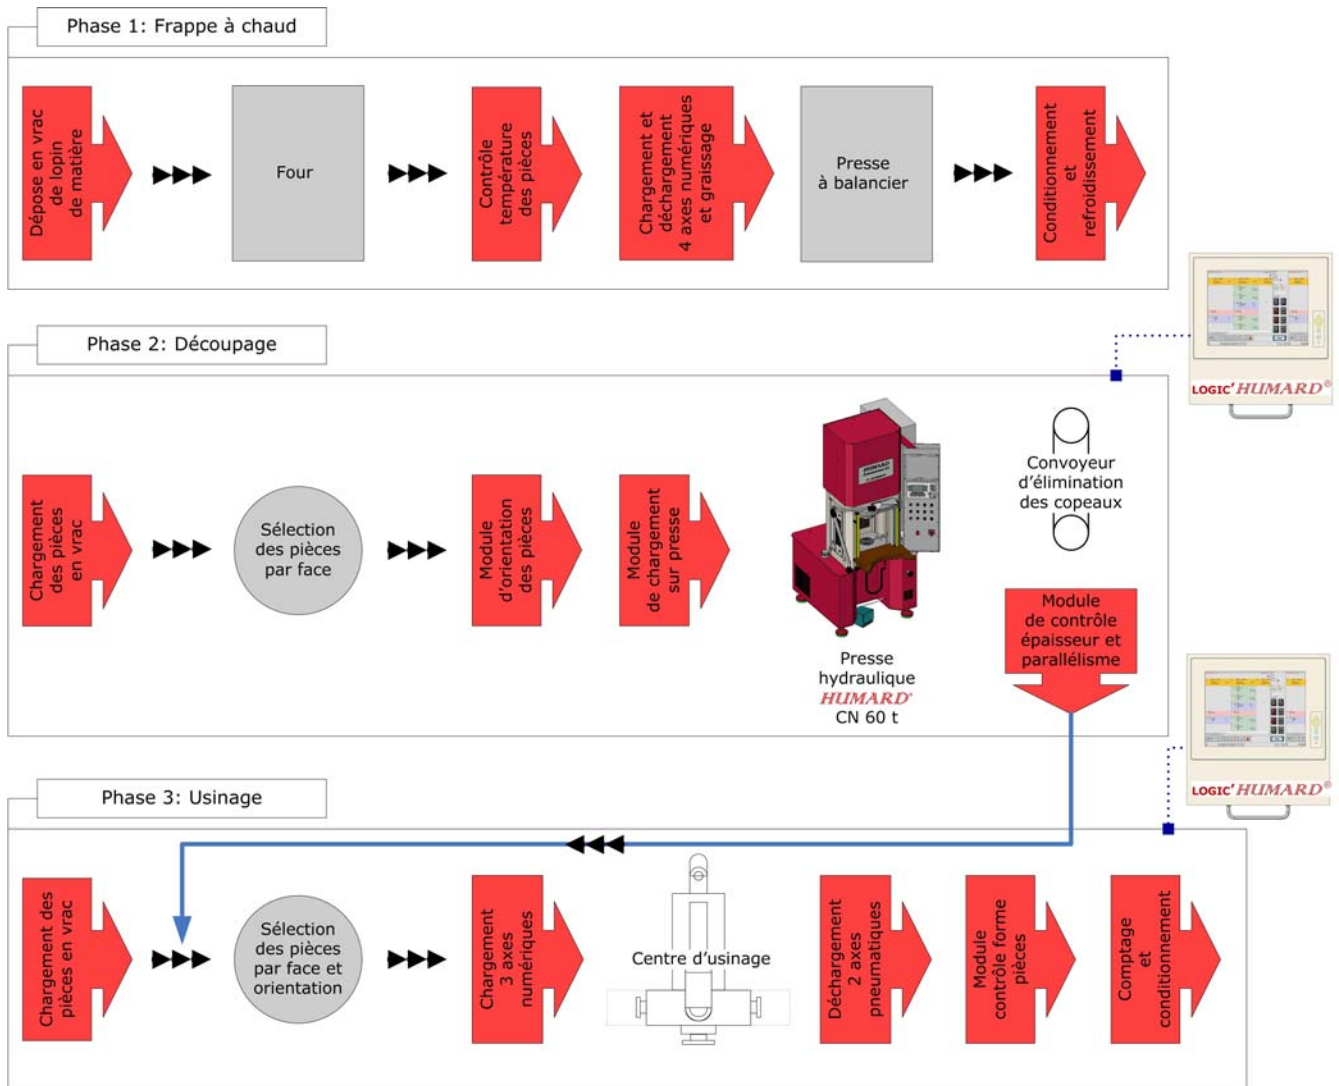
Phase 1: Frappe à chaud

Dépose en vrac de lopin de matière

Four

Contrôle température des pièces

Chargement et déchargement 4 axes numériques et graissage

Presse à balancier

Conditionnement et refroidissement

Phase 2: Découpage

Chargement des pièces en vrac

Sélection des pièces par face

Module d'orientation des pièces

Module de chargement sur presse

Presse hydraulique HUMARD CN 60 t

Convoyeur d'élimination des copeaux

Module de contrôle épaisseur et parallélisme

LOGIC' HUMARD®

LOGIC' HUMARD®

Phase 3: Usinage

Chargement des pièces en vrac

Sélection des pièces par face et orientation

Chargement 3 axes numériques

Centre d'usinage

Déchargement 2 axes pneumatiques

Module contrôle forme pièces

Comptage et conditionnement